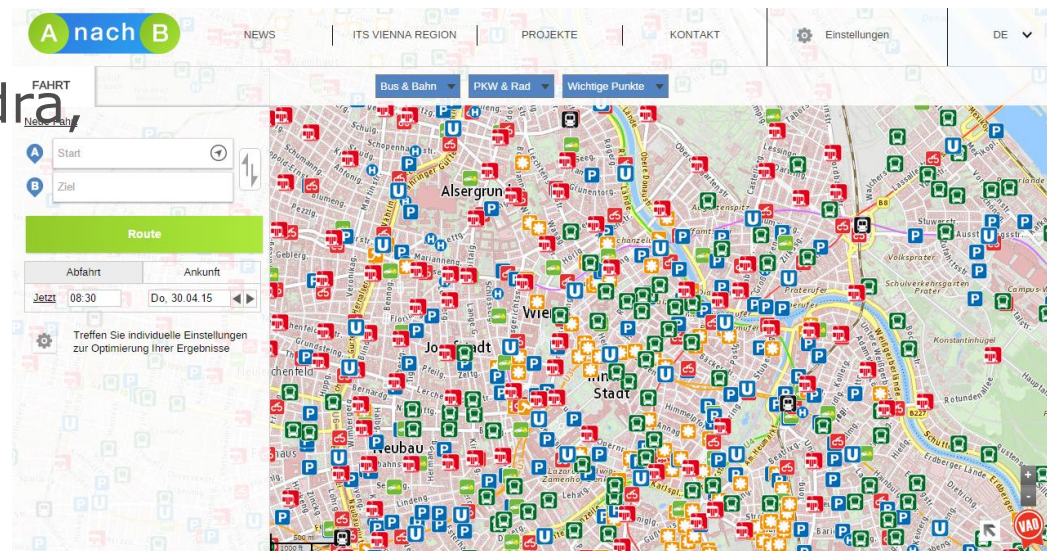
A nach B

NEWS | ITS VIENNA REGION | PROJEKTE | KONTAKT | Einstellungen | DE

dra,

FAHRT

Neue Fahrt

Start

Ziel

Route

| Abfahrt | Ankunft |
|---|---|

Jetzt 08:30 Do, 30.04.15

Treffen Sie individuelle Einstellungen zur Optimierung Ihrer Ergebnisse

Bus & Bahn
PKW & Rad
Wichtige Punkte

Alsergrund
Wien
Josefstadt
Innere Stadt
Neubau
Volksprater
Schulweiterbildungsgarten Prater
Konstantinhügel
Campus W
B8
B227
500 m
1000 ft
VAO